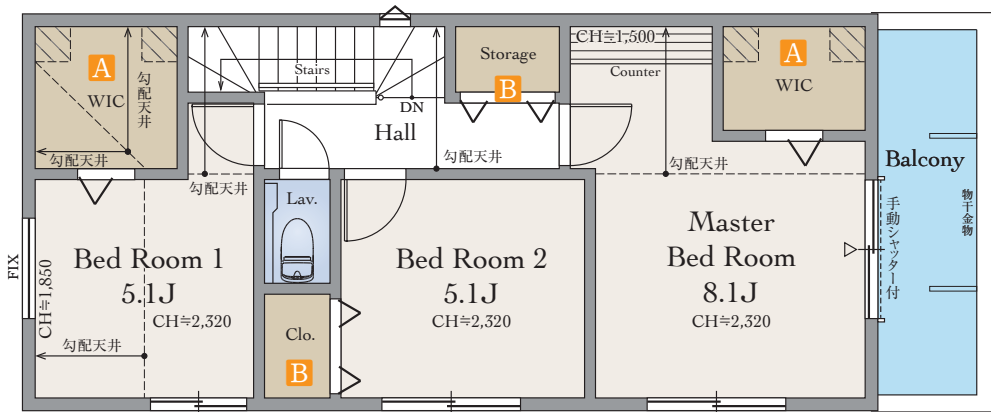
A
WIC
勾配天井
勾配天井
Stairs
DN
Storage
B
CH≒1,500
Counter
A
WIC
Hall
勾配天井
勾配天井
勾配天井
Balcony
物干金物
Lav.
手動シャッター付
FIX
CH≒1,850
Bed Room 1
5.1J
CH≒2,320
勾配天井
Bed Room 2
5.1J
CH≒2,320
Master
Bed Room
8.1J
CH≒2,320
Clo.
B